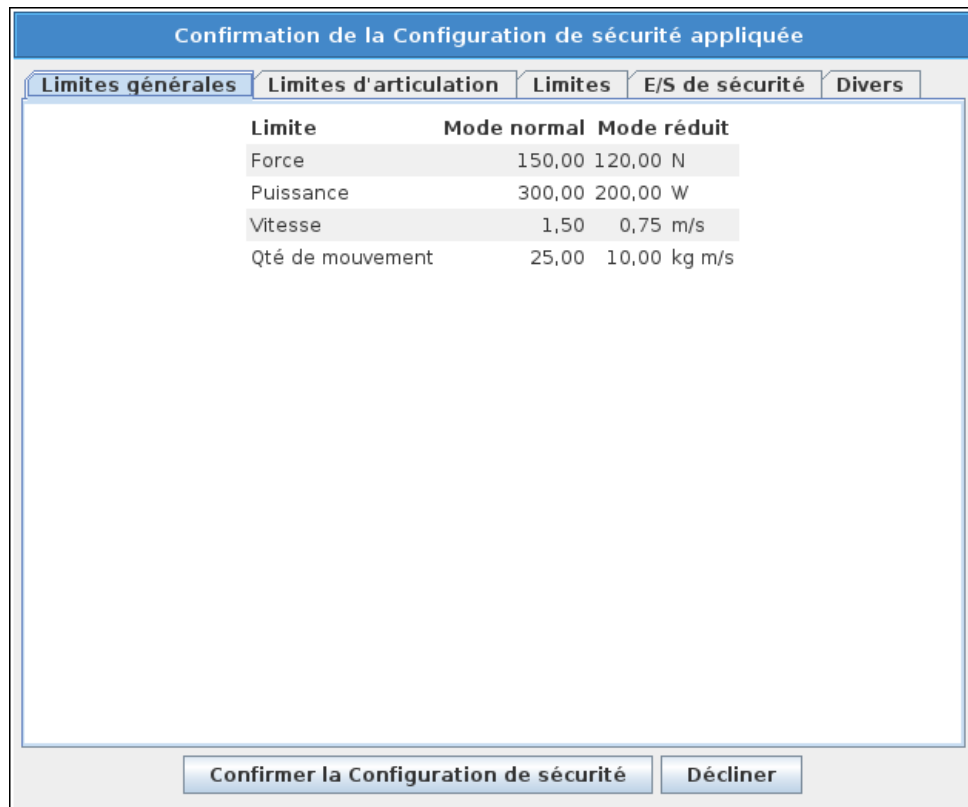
Confirmation de la Configuration de sécurité appliquée

Limites générales | Limites d'articulation | Limites | E/S de sécurité | Divers

| Limite | Mode normal | Mode réduit | |
|---|---|---|---|
| Force | 150,00 | 120,00 | N |
| Puissance | 300,00 | 200,00 | W |
| Vitesse | 1,50 | 0,75 | m/s |
| Qté de mouvement | 25,00 | 10,00 | kg m/s |

Confirmer la Configuration de sécurité

Décliner